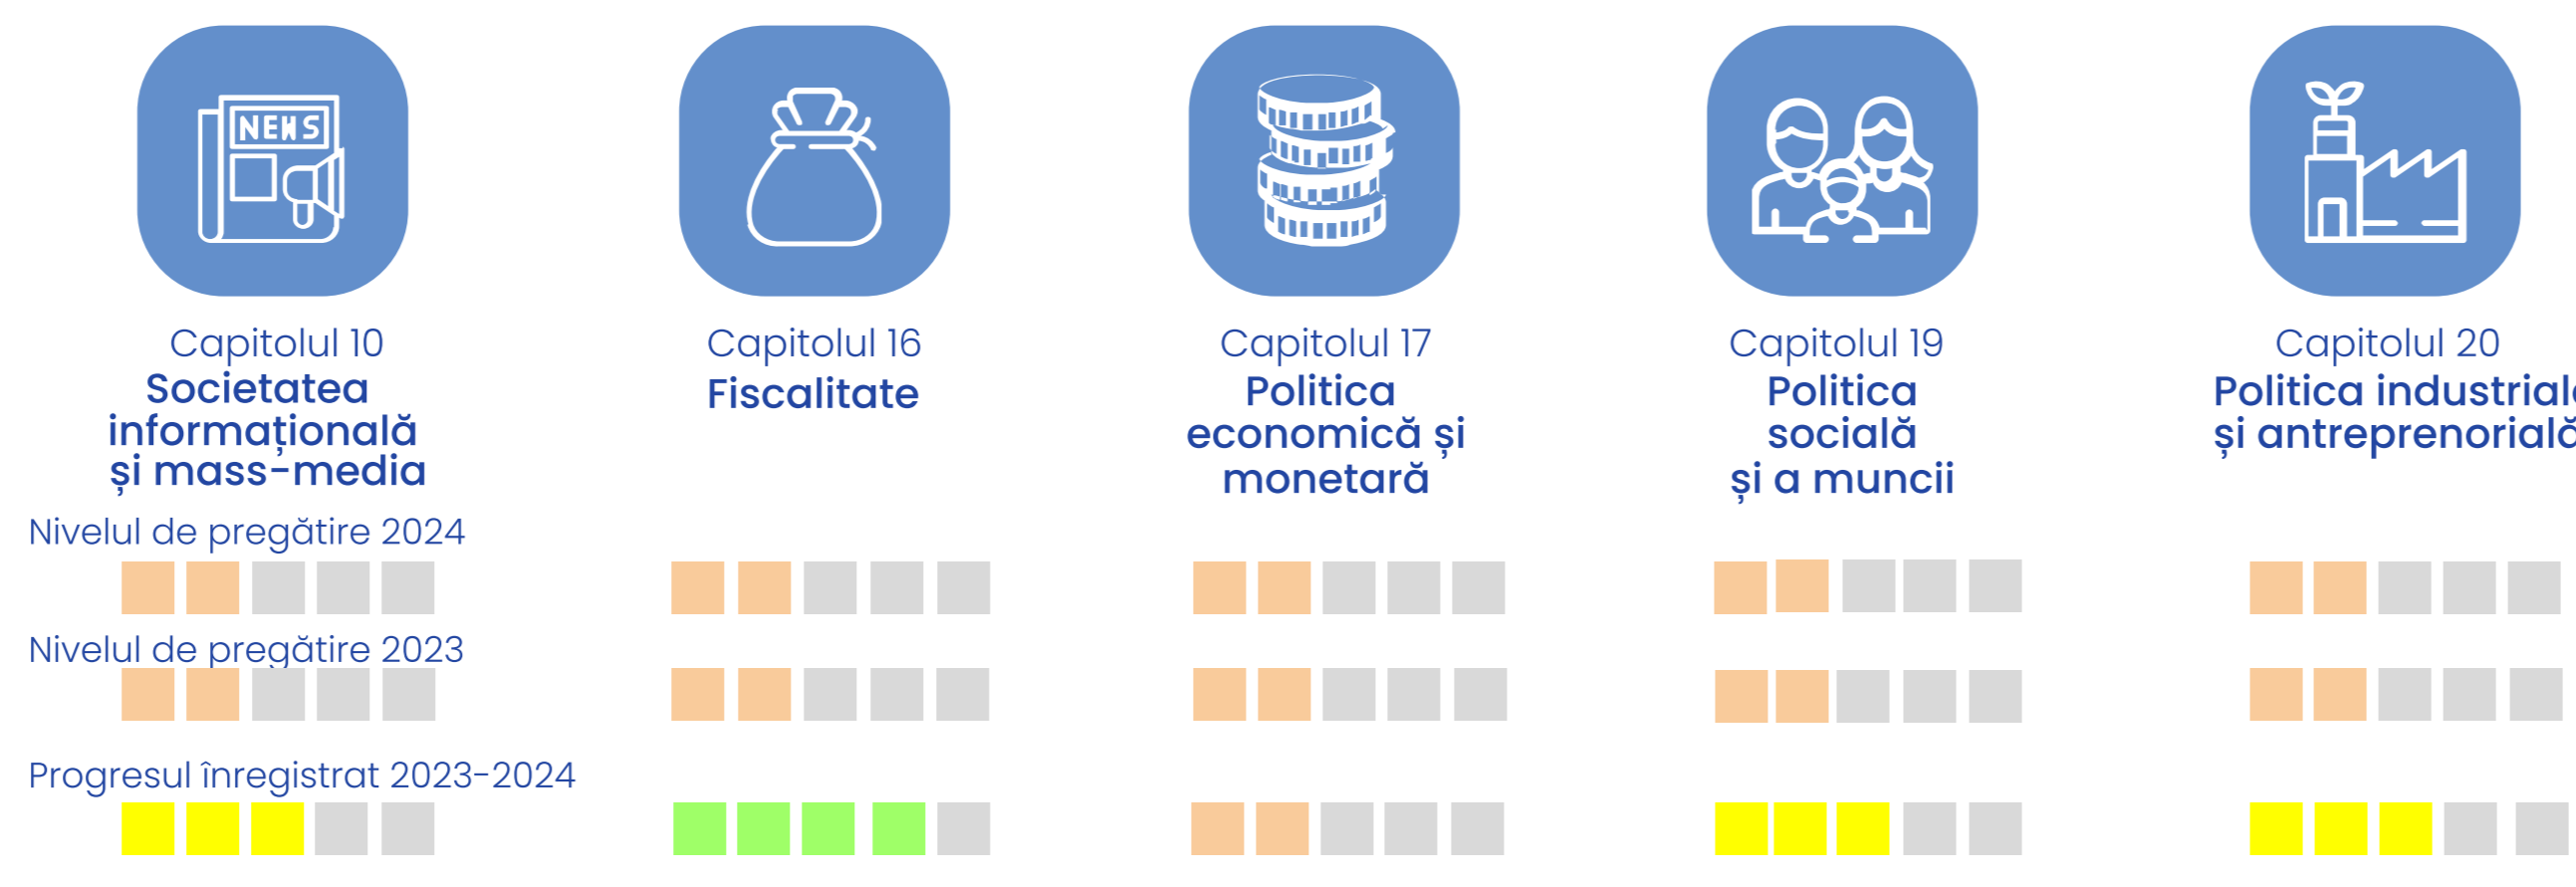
NEWS

Capitolul 10
Societatea informațională și mass-media

Capitolul 16
Fiscalitate

Capitolul 17
Politica economică și monetară

Capitolul 19
Politica socială și a muncii

Capitolul 20
Politica industrial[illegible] și antreprenorial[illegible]

Nivelul de pregătire 2024

Nivelul de pregătire 2023

Progresul înregistrat 2023-2024